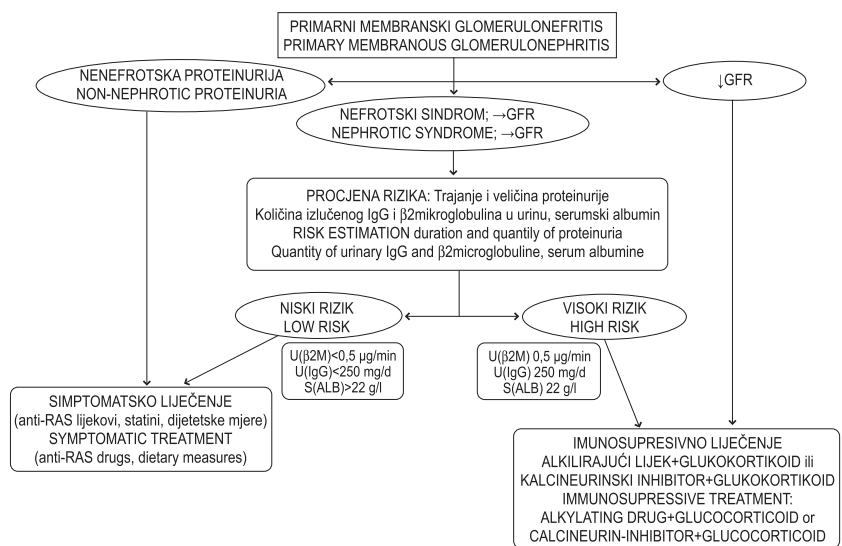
PRIMARNI MEMBRANSKI GLOMERULONEFRITIS
PRIMARY MEMBRANOUS GLOMERULONEPHRITIS

NENEFROTSKA PROTEINURIJA
NON-NEPHROTIC PROTEINURIA

↓GFR

NEFROTSKI SINDROM; →GFR
NEPHROTIC SYNDROME; →GFR

PROCJENA RIZIKA: Trajanje i veličina proteinurije
Količina izlučenog IgG i β2mikroglobulina u urinu, serumski albumin
RISK ESTIMATION duration and quantity of proteinuria
Quantity of urinary IgG and β2microglobuline, serum albumine

NISKI RIZIK
LOW RISK

VISOKI RIZIK
HIGH RISK

U(β2M)<0,5 μg/min
U(IgG)<250 mg/d
S(ALB)>22 g/l

U(β2M) 0,5 μg/min
U(IgG) 250 mg/d
S(ALB) 22 g/l

SIMPTOMATSKO LIJEČENJE
(anti-RAS lijekovi, statini, dijetetske mjere)
SYMPTOMATIC TREATMENT
(anti-RAS drugs, dietary measures)

IMUNOSUPRESIVNO LIJEČENJE
ALKILIRAJUĆI LIJEK+GLUKOKORTIKOID ili
KALCINEURINSKI INHIBITOR+GLUKOKORTIKOID
IMMUNOSUPRESSIVE TREATMENT:
ALKYLATING DRUG+GLUCOCORTICOID or
CALCINEURIN-INHIBITOR+GLUCOCORTICOID